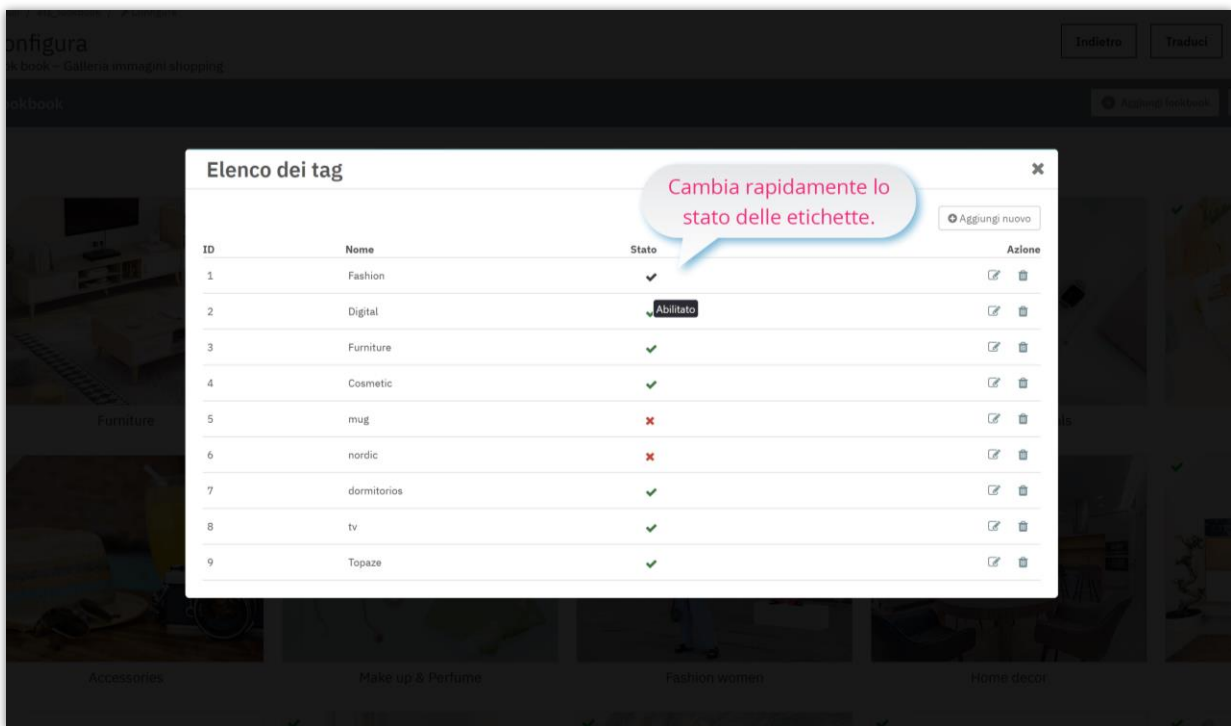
onfigura
k book – Galleria immagini shopping

Indietro
Traduci

okbook
Aggiungi lookbook

Elenco dei tag
×

Cambia rapidamente lo stato delle etichette.

Aggiungi nuovo

| ID | Nome | Stato | Azione |
|---|---|---|---|
| 1 | Fashion | ✔ | |
| 2 | Digital | ✔ Abilitato | |
| 3 | Furniture | ✔ | |
| 4 | Cosmetic | ✔ | |
| 5 | mug | ✖ | |
| 6 | nordic | ✖ | |
| 7 | dormitorios | ✔ | |
| 8 | tv | ✔ | |
| 9 | Topaze | ✔ | |

Furniture
Accessories
Make up & Perfume
Fashion women
Home decor